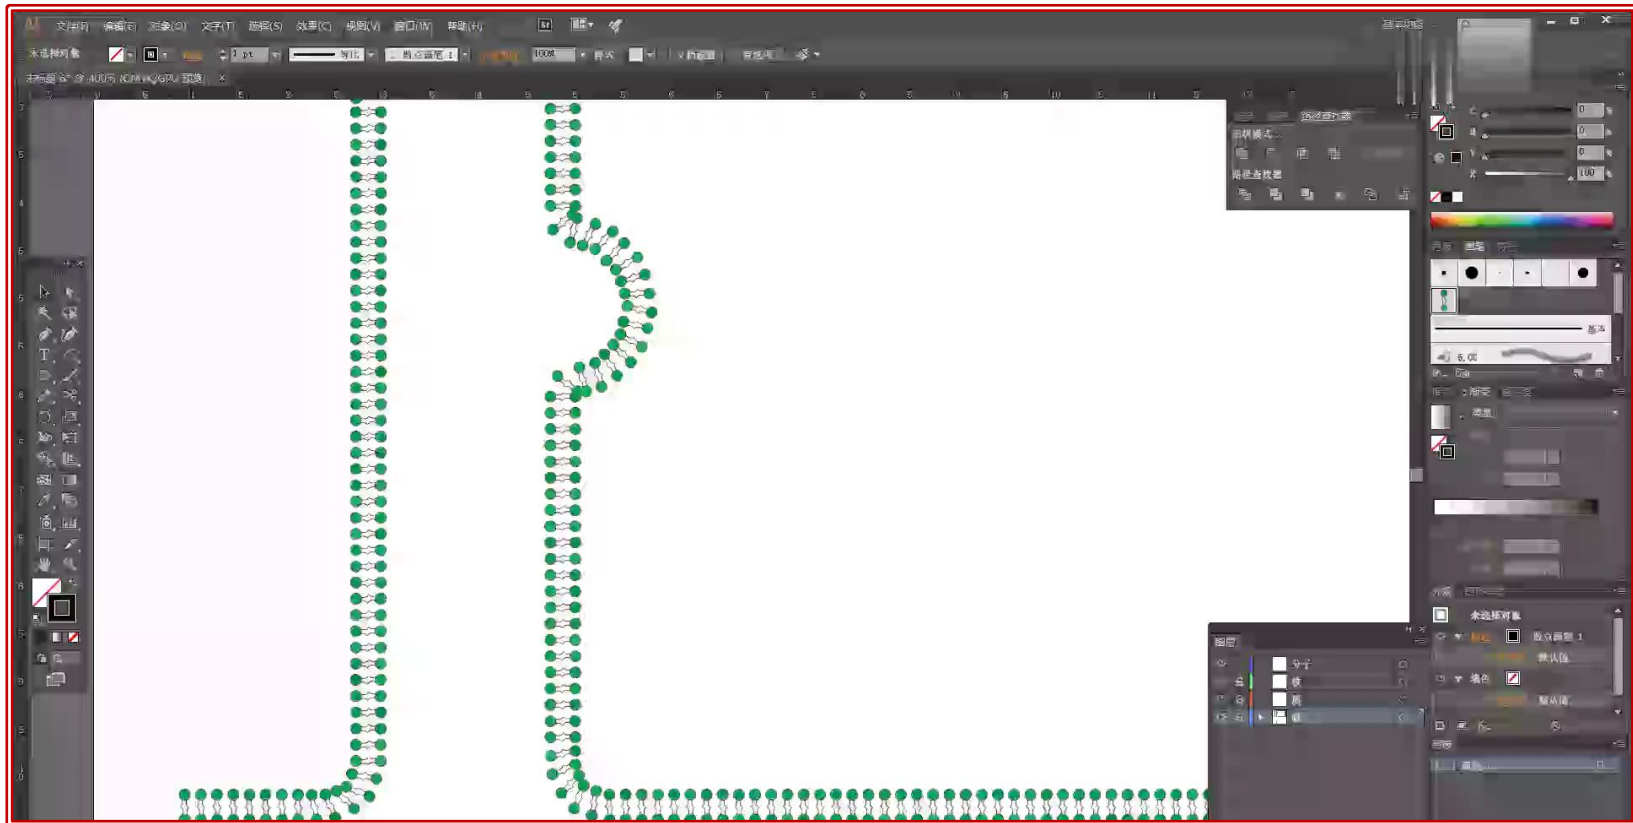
Ai 文件(F) 编辑(E) 对象(O) 文字(T) 选择(S) 效果(C) 视图(V) 窗口(W) 帮助(H)

未选择对象 1 pt 等比 5 点圆形 100% 样式

未标题-6* @ 400% (CMYK/GPU 预览) ×

路径查找器
形状模式：
路径查找器：

画笔
基本
6.00

外观
未选择对象
描边
默认值
填色
默认值

图层
分子
膜
图